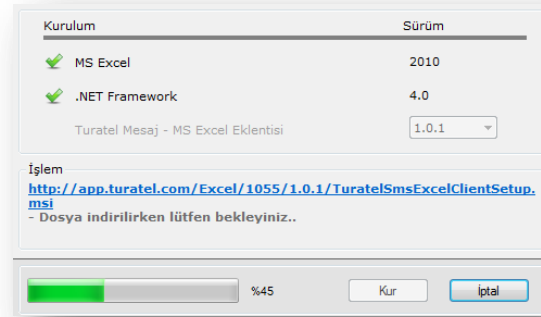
| Kurulum | Sürüm |
|---|---|
| MS Excel | 2010 |
| .NET Framework | 4.0 |
| Turatel Mesaj - MS Excel Eklentisi | 1.0.1 |

İşlem

http://app.turatel.com/Excel/1055/1.0.1/TuratelSmsExcelClientSetup.msi
- Dosya indirilirken lütfen bekleyiniz..

%45

Kur

İptal